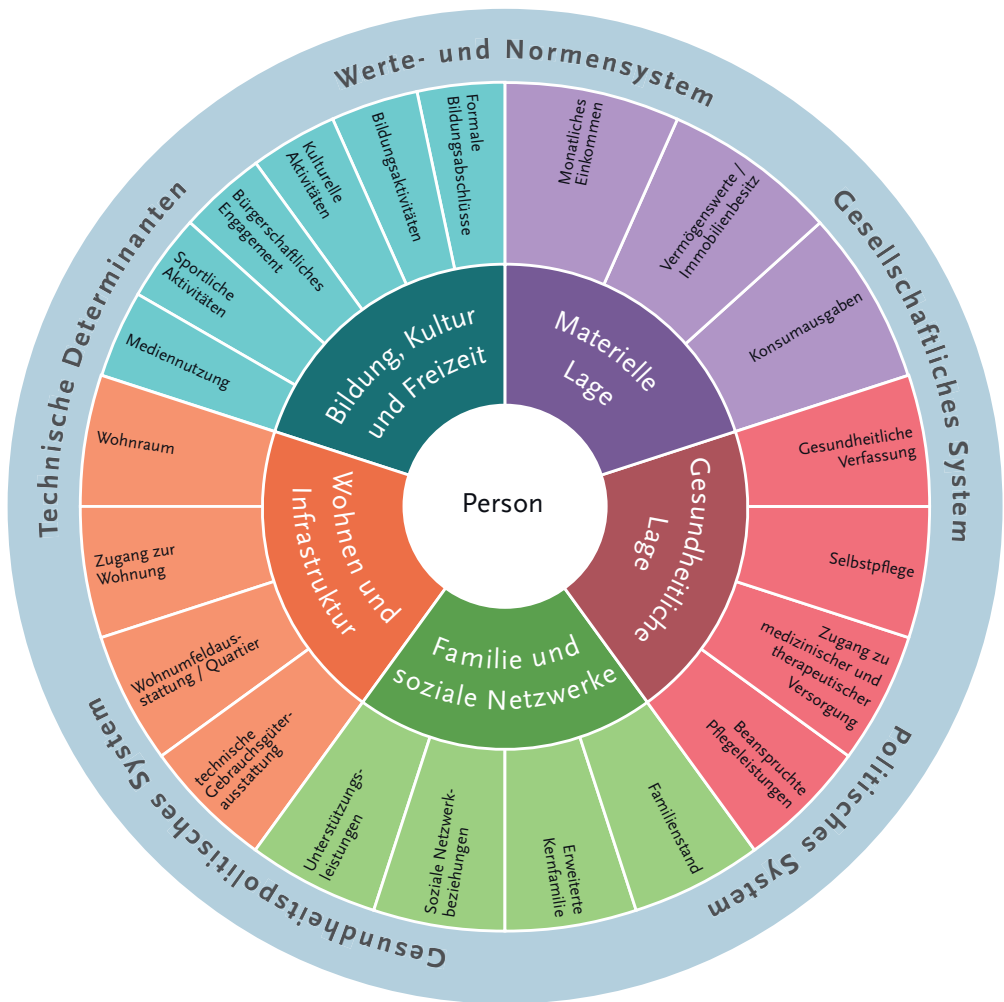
Werte- und Normensystem

Gesellschaftliches System

Politisches System

Gesundheitspolitisches System

Technische Determinanten

Person

Materielle Lage

Monatliches Einkommen

Vermögenswerte / Immobilienbesitz

Konsumausgaben

Gesundheitliche Lage

Gesundheitliche Verfassung

Selbstpflege

Zugang zu medizinischer und therapeutischer Versorgung

Beanspruchte Pflegeleistungen

Familie und soziale Netzwerke

Familienstand

Erweiterte Kernfamilie

Soziale Netzwerkbeziehungen

Unterstützungsleistungen

Wohnen und Infrastruktur

technische Gebrauchsgüterausstattung

Wohnumfeldausstattung / Quartier

Zugang zur Wohnung

Wohnraum

Bildung, Kultur und Freizeit

Mediennutzung

Sportliche Aktivitäten

Bürgerschaftliches Engagement

Kulturelle Aktivitäten

Bildungsaktivitäten

Formale Bildungsabschlüsse